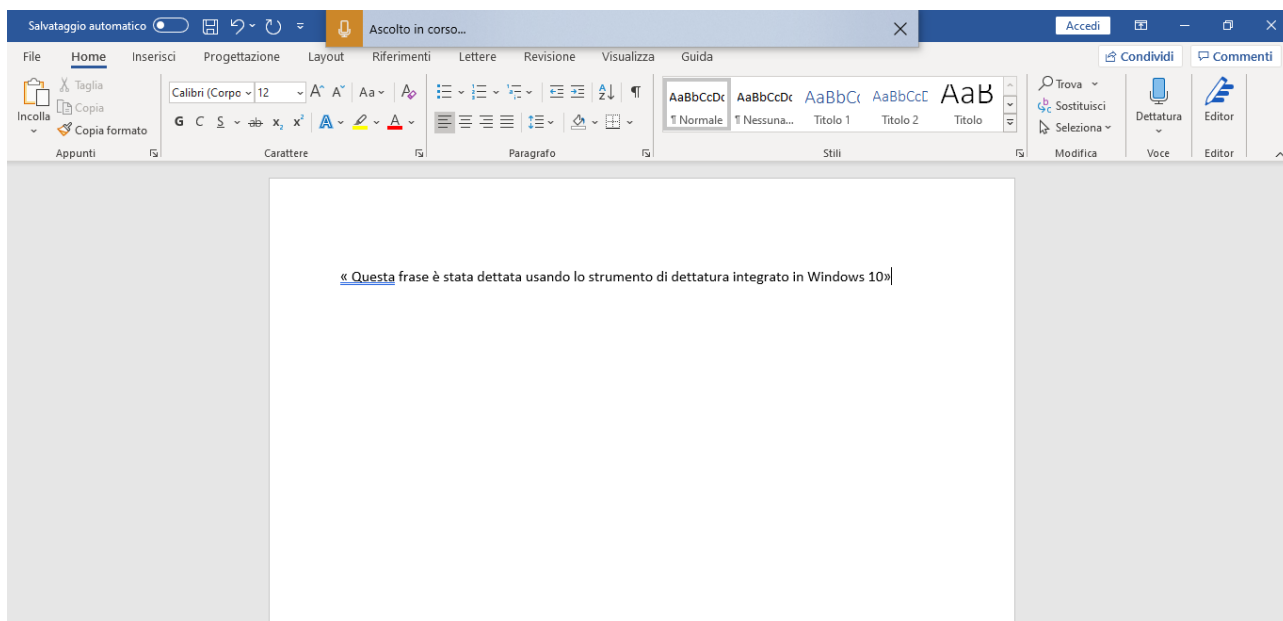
Salvataggio automatico
Ascolto in corso...
Accedi

File Home Inserisci Progettazione Layout Riferimenti Lettere Revisione Visualizza Guida
Condividi Commenti

Incolla
Taglia
Copia
Copia formato
Appunti

Calibri (Corpo 12
G C S ab $x_2$ $x^2$
Carattere

Paragrafo

AaBbCcDc ¶ Normale
AaBbCcDc ¶ Nessuna...
AaBbCc Titolo 1
AaBbCcE Titolo 2
AaB Titolo
Stili

Trova
Sostituisci
Seleziona
Modifica

Dettatura
Voce

Editor
Editor

« Questa frase è stata dettata usando lo strumento di dettatura integrato in Windows 10»